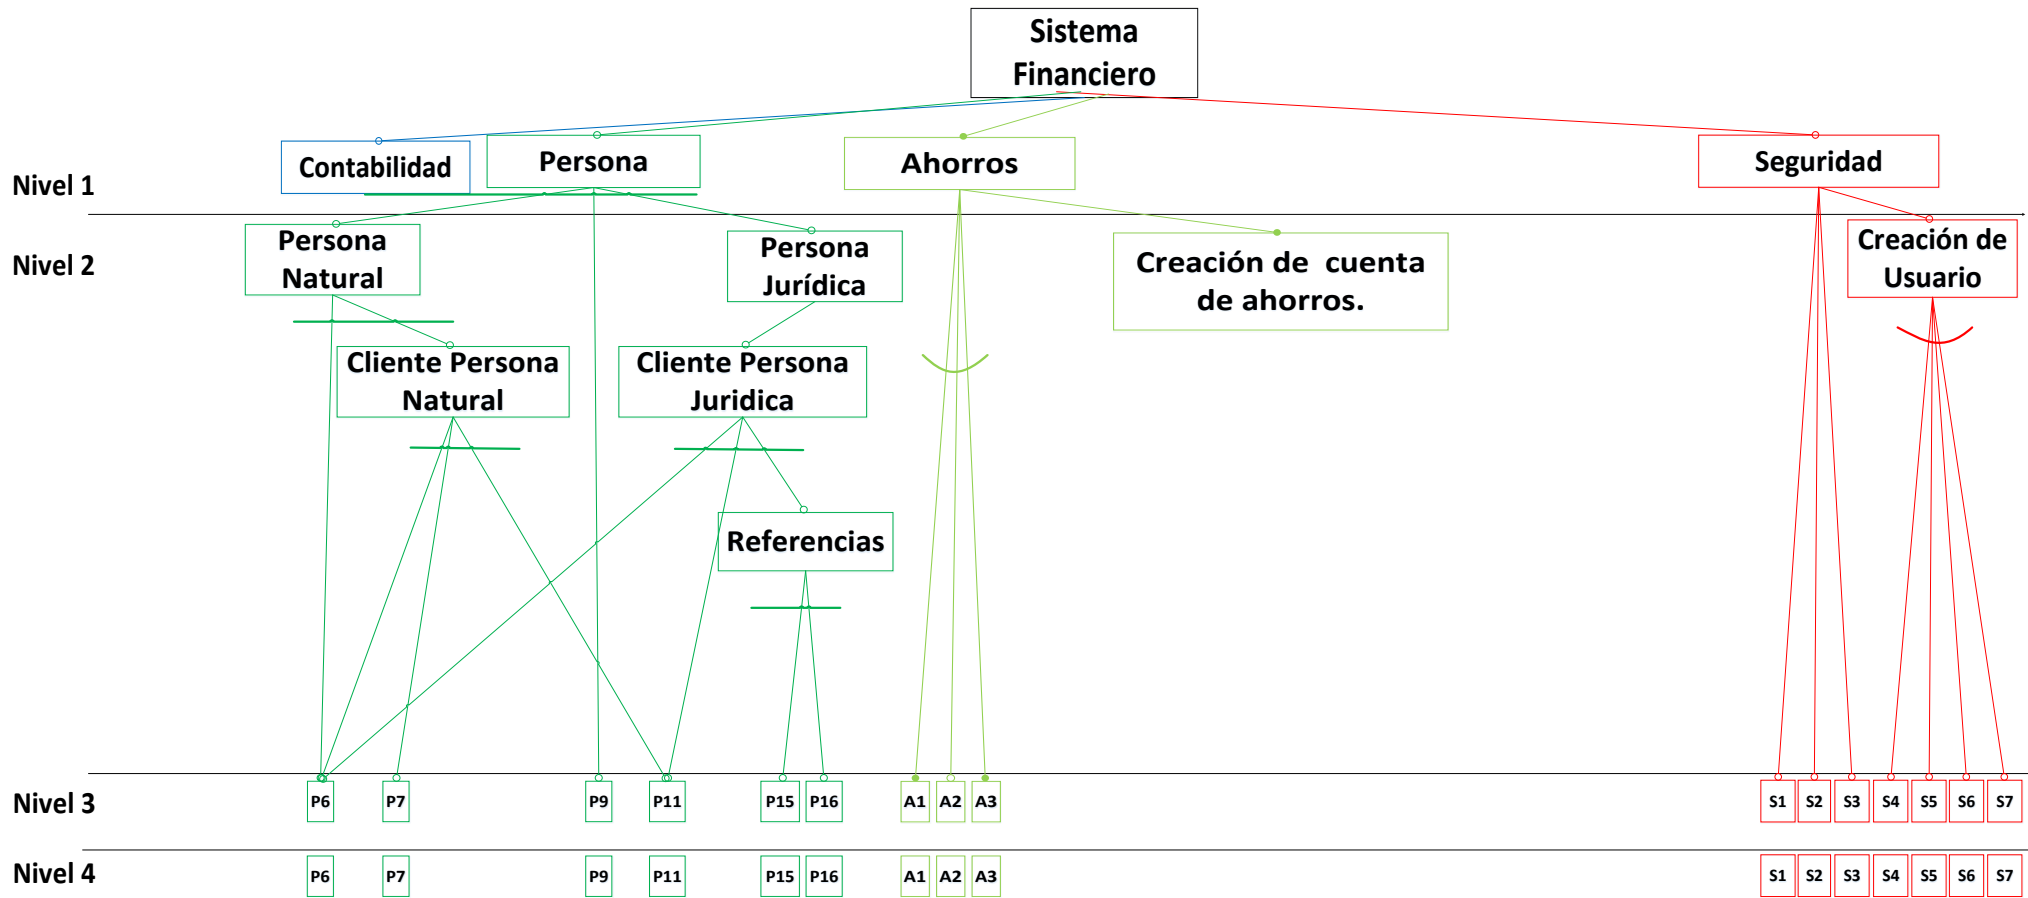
Sistema Financiero

Nivel 1

Contabilidad

Persona

Ahorros

Seguridad

Nivel 2

Persona Natural

Persona Jurídica

Creación de cuenta de ahorros.

Creación de Usuario

Cliente Persona Natural

Cliente Persona Juridica

Referencias

Nivel 3

P6 P7 P9 P11 P15 P16 A1 A2 A3 S1 S2 S3 S4 S5 S6 S7

Nivel 4

P6 P7 P9 P11 P15 P16 A1 A2 A3 S1 S2 S3 S4 S5 S6 S7